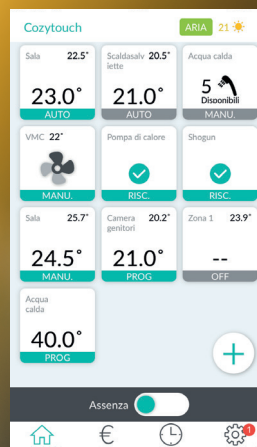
Cozytouch

ARIA 21

Sala 22.5°
23.0°
AUTO

Scaldasalviette 20.5°
21.0°
AUTO

Acqua calda
5
Disponibili
MANU.

VMC 22°
MANU.

Pompa di calore
RISC.

Shogun
RISC.

Sala 25.7°
24.5°
MANU.

Camera genitori 20.2°
21.0°
PROG

Zona 1 23.9°
--
OFF

Acqua calda
40.0°
PROG

+

Assenza

€

1